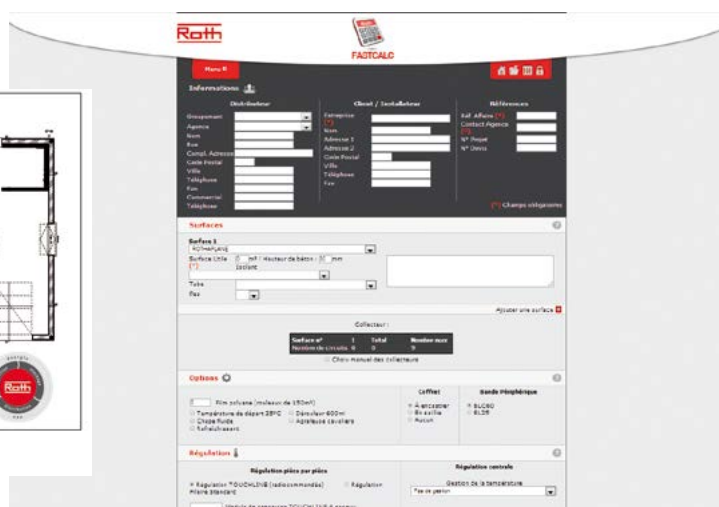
Roth

FASTCALC

Menu

Informations

Distributeur

Groupement
Agence
Nom
Rue
Compl. Adresse
Code Postal
Ville
Téléphone
Fax
Commercial
Téléphone

Client / Installateur

Entreprise (*)
Nom
Adresse 1
Adresse 2
Code Postal
Ville
Téléphone
Fax

Références

Ref. Affaire (*)
Contact Agence (*)
N° Projet
N° Devis

(*) Champs obligatoires

Surfaces

Surface 1
ROTHAPLANE
Surface Utile (*) m² / Hauteur de béton : mm
Isolant
Tube
Pas

Ajouter une surface

Collecteur :

| Surface n° | 1 | Total | Nombre maxi |
|---|---|---|---|
| Nombre de circuits | 0 | 0 | 9 |

Choix manuel des collecteurs

Options

Film polyane (rouleaux de 150m²)
Température de départ 35°C
Chape fluide
Rafraîchissant
Dérouleur 600ml
Agrafeuse cavalière

Coffret
À encastrer
En saillie
Aucun

Bande Périphérique
8LC80
8L25

Régulation

Régulation pièce par pièce
Régulation TOUCHLINE (radiocommandée)
Régulation Filaire Standard

Régulation centrale
Gestion de la température
Pas de gestion

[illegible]